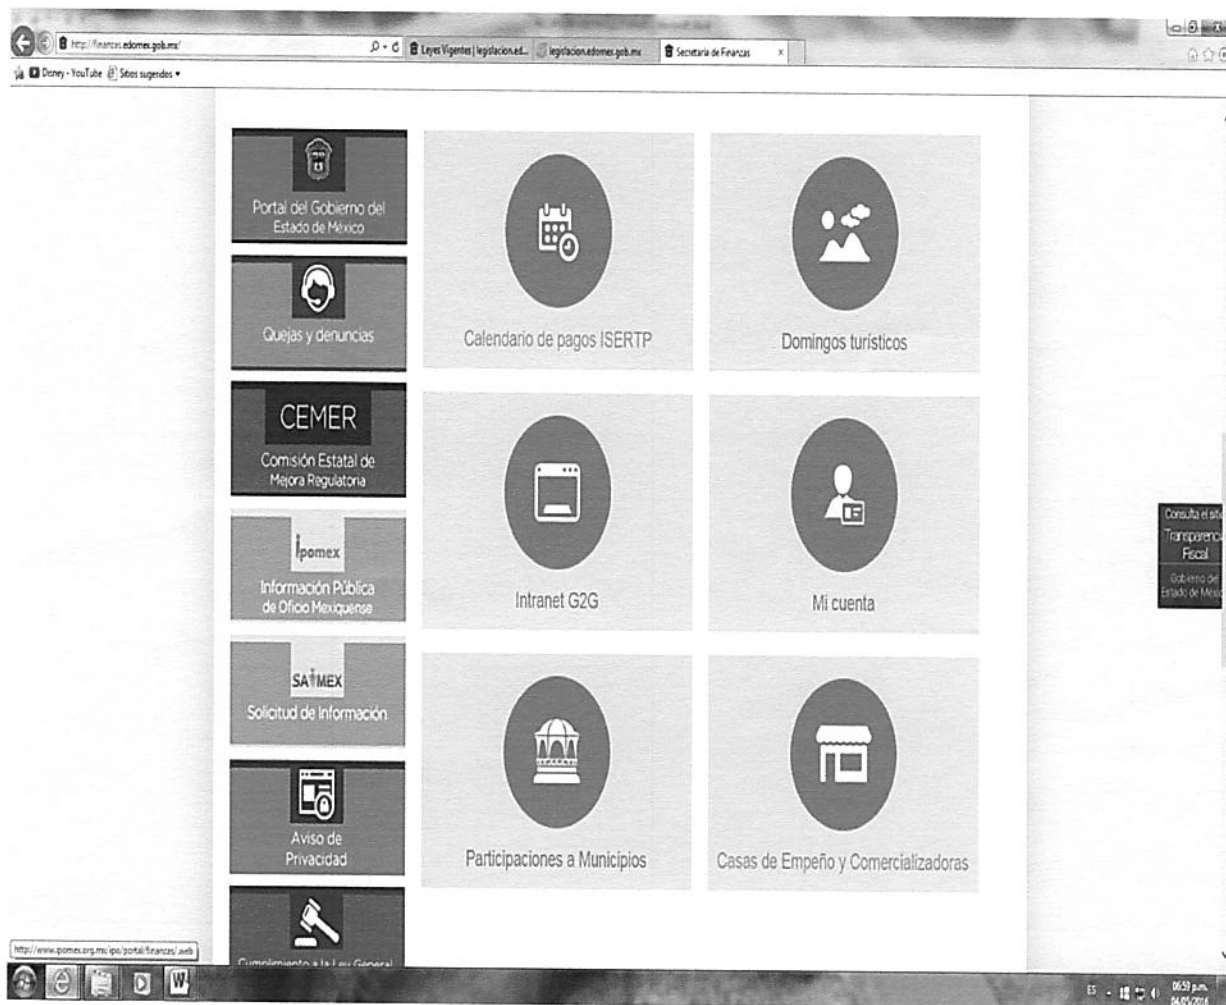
http://finanzas.edomex.gob.mx/

Leyes Vigentes | legislacion.ed...

legislacion.edomex.gob.mx

Secretaría de Finanzas

Disney - YouTube

Sitios sugeridos

Portal del Gobierno del Estado de México

Quejas y denuncias

CEMER

Comisión Estatal de Mejora Regulatoria

ipomex

Información Pública de Oficio Mexiquense

SAIMEX

Solicitud de Información

Aviso de Privacidad

Cumplimiento a la Ley General

Calendario de pagos ISERTP

Domingos turísticos

Intranet G2G

Mi cuenta

Participaciones a Municipios

Casas de Empeño y Comercializadoras

Consulta el sit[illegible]

Transparenc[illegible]

Fiscal

Gobierno del Estado de Méx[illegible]

http://www.ipomex.org.mx/ipo/portal/finanzas/.web

ES

06:59 p.m.

04/05/2016